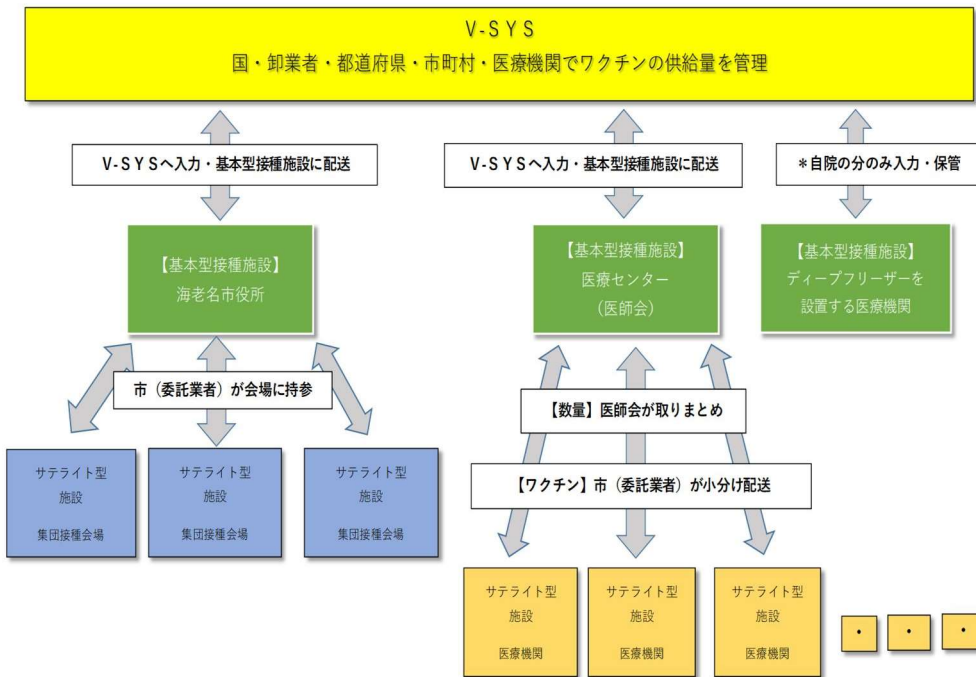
V-SYS
国・卸業者・都道府県・市町村・医療機関でワクチンの供給量を管理

V-SYSへ入力・基本型接種施設に配送

V-SYSへ入力・基本型接種施設に配送

＊自院の分のみ入力・保管

【基本型接種施設】
海老名市役所

【基本型接種施設】
医療センター
（医師会）

【基本型接種施設】
ディープフリーザーを
設置する医療機関

市（委託業者）が会場に持参

【数量】医師会が取りまとめ

【ワクチン】市（委託業者）が小分け配送

サテライト型
施設
集団接種会場

サテライト型
施設
集団接種会場

サテライト型
施設
集団接種会場

サテライト型
施設
医療機関

サテライト型
施設
医療機関

サテライト型
施設
医療機関

・ ・ ・